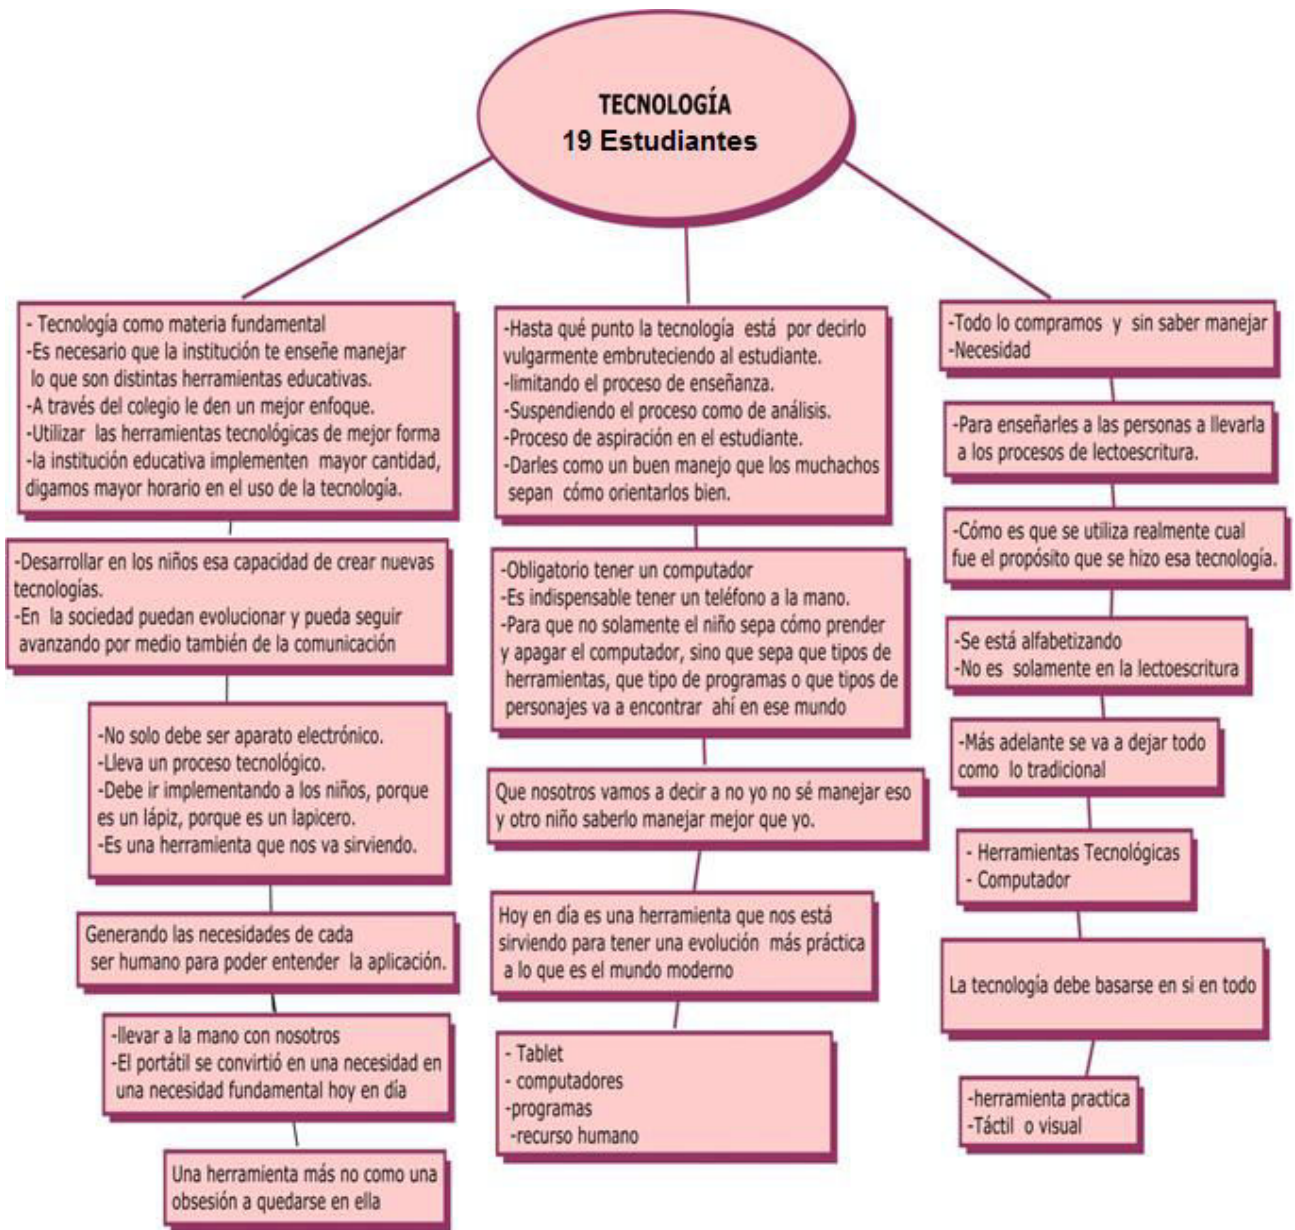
TECNOLOGÍA
19 Estudiantes

- Tecnología como materia fundamental
-Es necesario que la institución te enseñe manejar lo que son distintas herramientas educativas.
-A través del colegio le den un mejor enfoque.
-Utilizar las herramientas tecnológicas de mejor forma
-la institución educativa implementen mayor cantidad, digamos mayor horario en el uso de la tecnología.

-Desarrollar en los niños esa capacidad de crear nuevas tecnologías.
-En la sociedad puedan evolucionar y pueda seguir avanzando por medio también de la comunicación

-No solo debe ser aparato electrónico.
-Lleva un proceso tecnológico.
-Debe ir implementando a los niños, porque es un lápiz, porque es un lapicero.
-Es una herramienta que nos va sirviendo.

Generando las necesidades de cada ser humano para poder entender la aplicación.

-llevar a la mano con nosotros
-El portátil se convirtió en una necesidad en una necesidad fundamental hoy en día

Una herramienta más no como una obsesión a quedarse en ella

-Hasta qué punto la tecnología está por decirlo vulgarmente embruteciendo al estudiante.
-limitando el proceso de enseñanza.
-Suspendiendo el proceso como de análisis.
-Proceso de aspiración en el estudiante.
-Darles como un buen manejo que los muchachos sepan cómo orientarlos bien.

-Obligatorio tener un computador
-Es indispensable tener un teléfono a la mano.
-Para que no solamente el niño sepa cómo prender y apagar el computador, sino que sepa que tipos de herramientas, que tipo de programas o que tipos de personajes va a encontrar ahí en ese mundo

Que nosotros vamos a decir a no yo no sé manejar eso y otro niño saberlo manejar mejor que yo.

Hoy en día es una herramienta que nos está sirviendo para tener una evolución más práctica a lo que es el mundo moderno

- Tablet
- computadores
-programas
-recurso humano

-Todo lo compramos y sin saber manejar
-Necesidad

-Para enseñarles a las personas a llevarla a los procesos de lectoescritura.

-Cómo es que se utiliza realmente cual fue el propósito que se hizo esa tecnología.

-Se está alfabetizando
-No es solamente en la lectoescritura

-Más adelante se va a dejar todo como lo tradicional

- Herramientas Tecnológicas
- Computador

La tecnología debe basarse en si en todo

-herramienta practica
-Táctil o visual